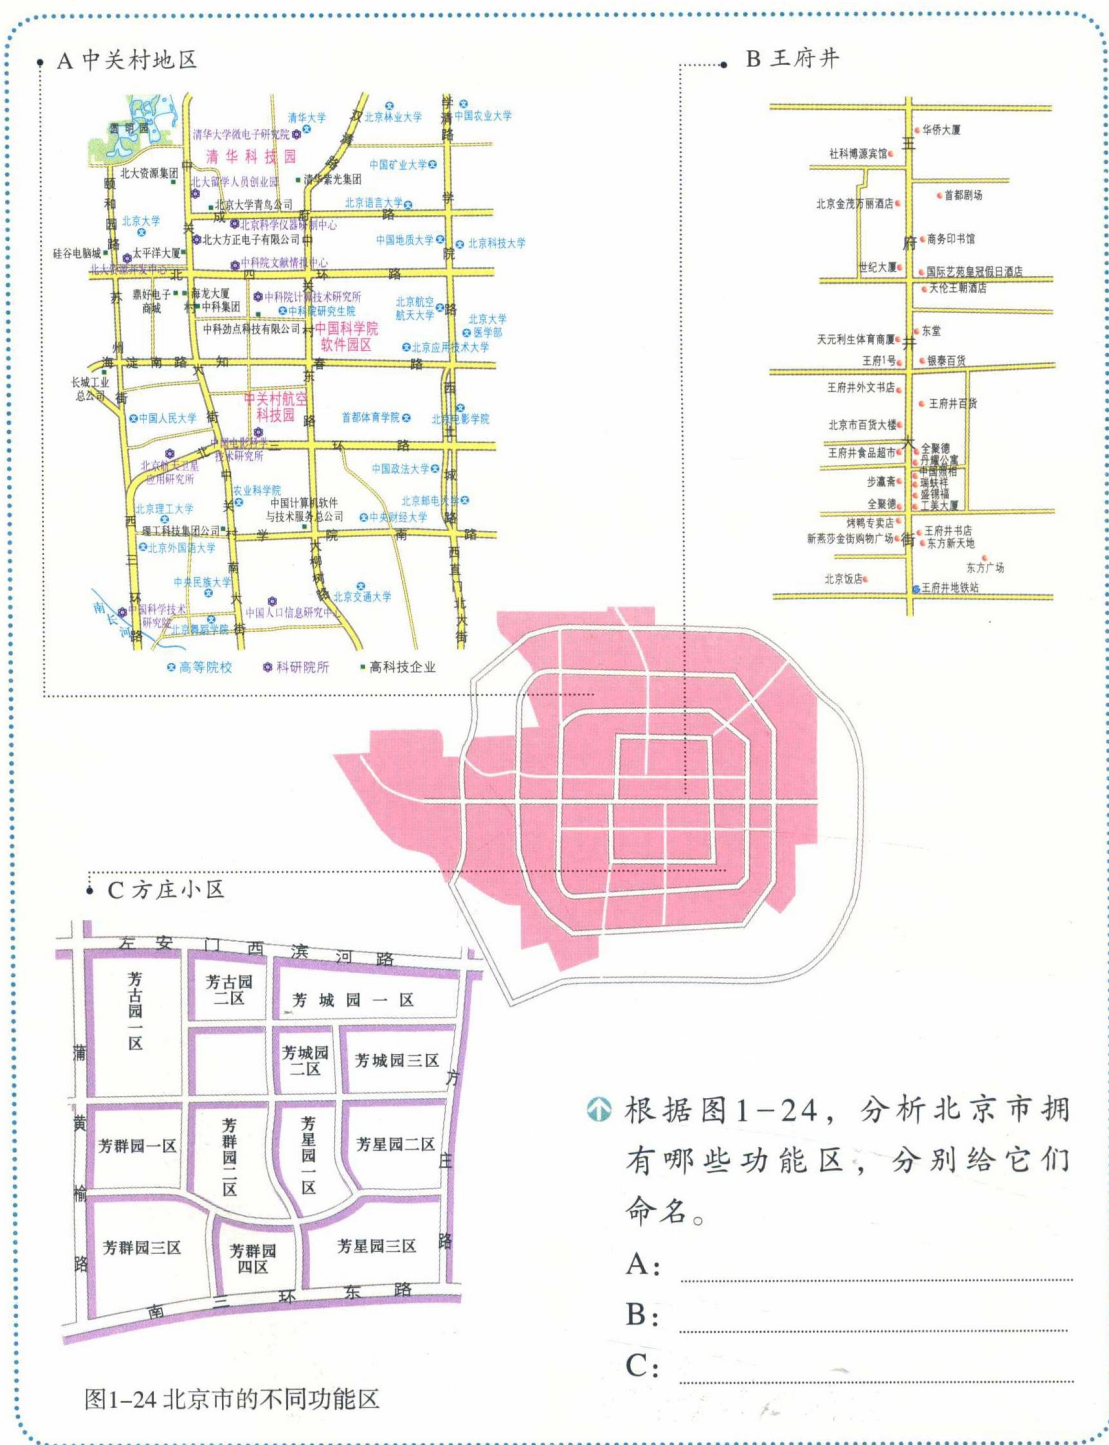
A 中关村地区

颐和园路 北大资源集团 北京大学 硅谷电脑城 太平洋大厦 北大科学园 清华大学微电子研究院 清华科技园 北大留学人员创业园 北京大学青鸟公司 北京科学仪器研制中心 北大方正电子有限公司 中科院文献情报中心 清华大学 北京林业大学 中国农业大学 清华紫光集团 中国矿业大学 北京语言大学 中国地质大学 北京科技大学 成府路 学院路 北四环路 鼎好电子商城 海龙大厦 中科集团 中科院计算技术研究所 中科院研究生院 中科劲点科技有限公司 中国科学院软件园区 北京航空航天大学 北京大学医学部 北京应用技术大学 海淀南路 知春路 长城工业总公司 中国人民大学 中关村航空科技园 首都体育学院 北京电影学院 中国电影科学技术研究所 北京航天卫星应用研究所 三环路 中国政法大学 农业科学院 北京理工大学 中国计算机软件与技术服务总公司 北京邮电大学 中央财经大学 理工科技集团公司 北京外国语大学 中央民族大学 北京交通大学 中国科学技术研究院 北京舞蹈学院 中国人口信息研究中心 西三环 西直门北大街 南长河

高等院校 科研院所 高科技企业

B 王府井

华侨大厦 社科博源宾馆 北京金茂万丽酒店 首都剧场 商务印书馆 世纪大厦 国际艺苑皇冠假日酒店 大伦王朝酒店 东堂 天元利生体育商厦 王府1号 银泰百货 王府井外文书店 王府井百货 北京市百货大楼 王府井食品超市 全聚德 丹耀公寓 中国照相 瑞蚨祥 盛锡福 工美大厦 步瀛斋 全聚德 烤鸭专卖店 新燕莎金街购物广场 王府井书店 东方新天地 东方广场 北京饭店 王府井地铁站 王府井大街

C 方庄小区

左安门西滨河路 芳古园一区 芳古园二区 芳城园一区 芳城园二区 芳城园三区 芳群园一区 芳群园二区 芳星园一区 芳星园二区 芳群园三区 芳群园四区 芳星园三区 蒲黄榆路 方庄路 南三环东路

根据图1-24，分析北京市拥有哪些功能区，分别给它们命名。

A:

B:

C:

图1-24 北京市的不同功能区